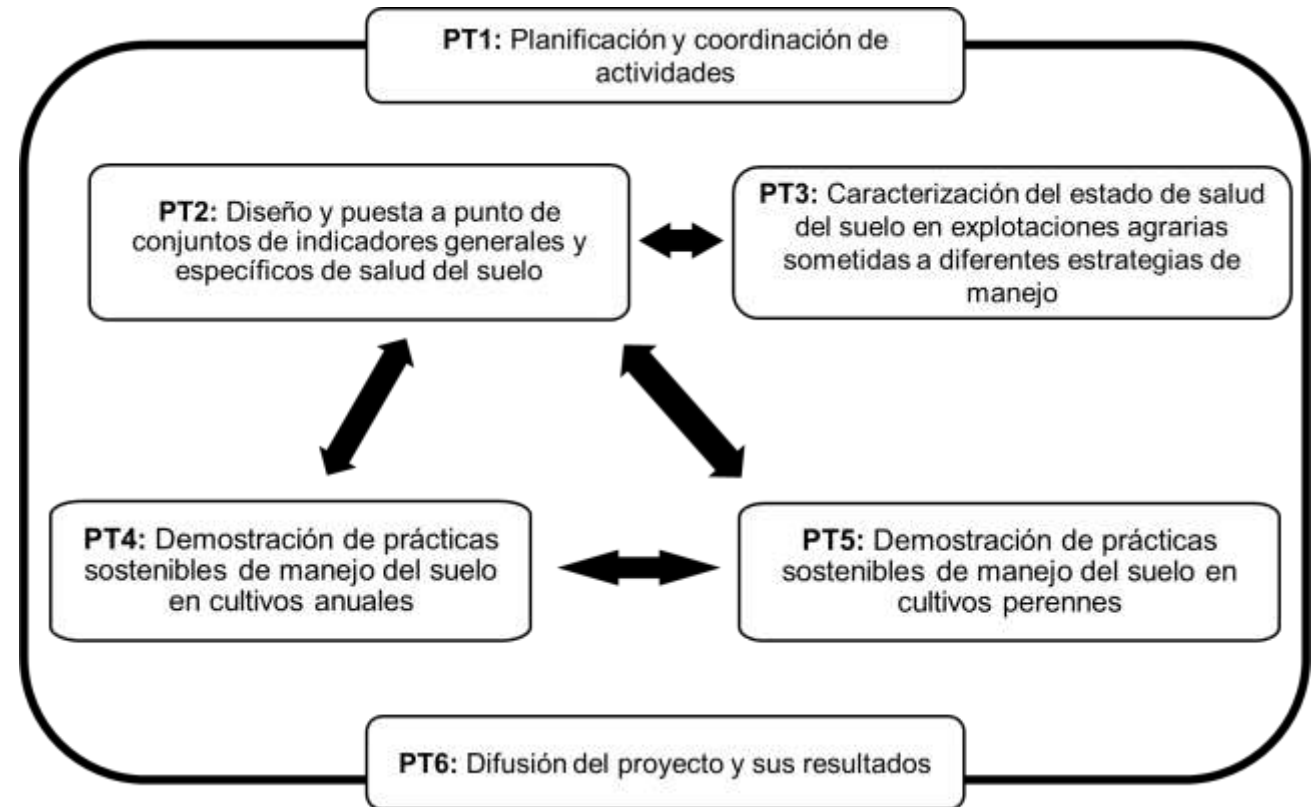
**PT1:** Planificación y coordinación de actividades

**PT2:** Diseño y puesta a punto de conjuntos de indicadores generales y específicos de salud del suelo

**PT3:** Caracterización del estado de salud del suelo en explotaciones agrarias sometidas a diferentes estrategias de manejo

**PT4:** Demostración de prácticas sostenibles de manejo del suelo en cultivos anuales

**PT5:** Demostración de prácticas sostenibles de manejo del suelo en cultivos perennes

**PT6:** Difusión del proyecto y sus resultados